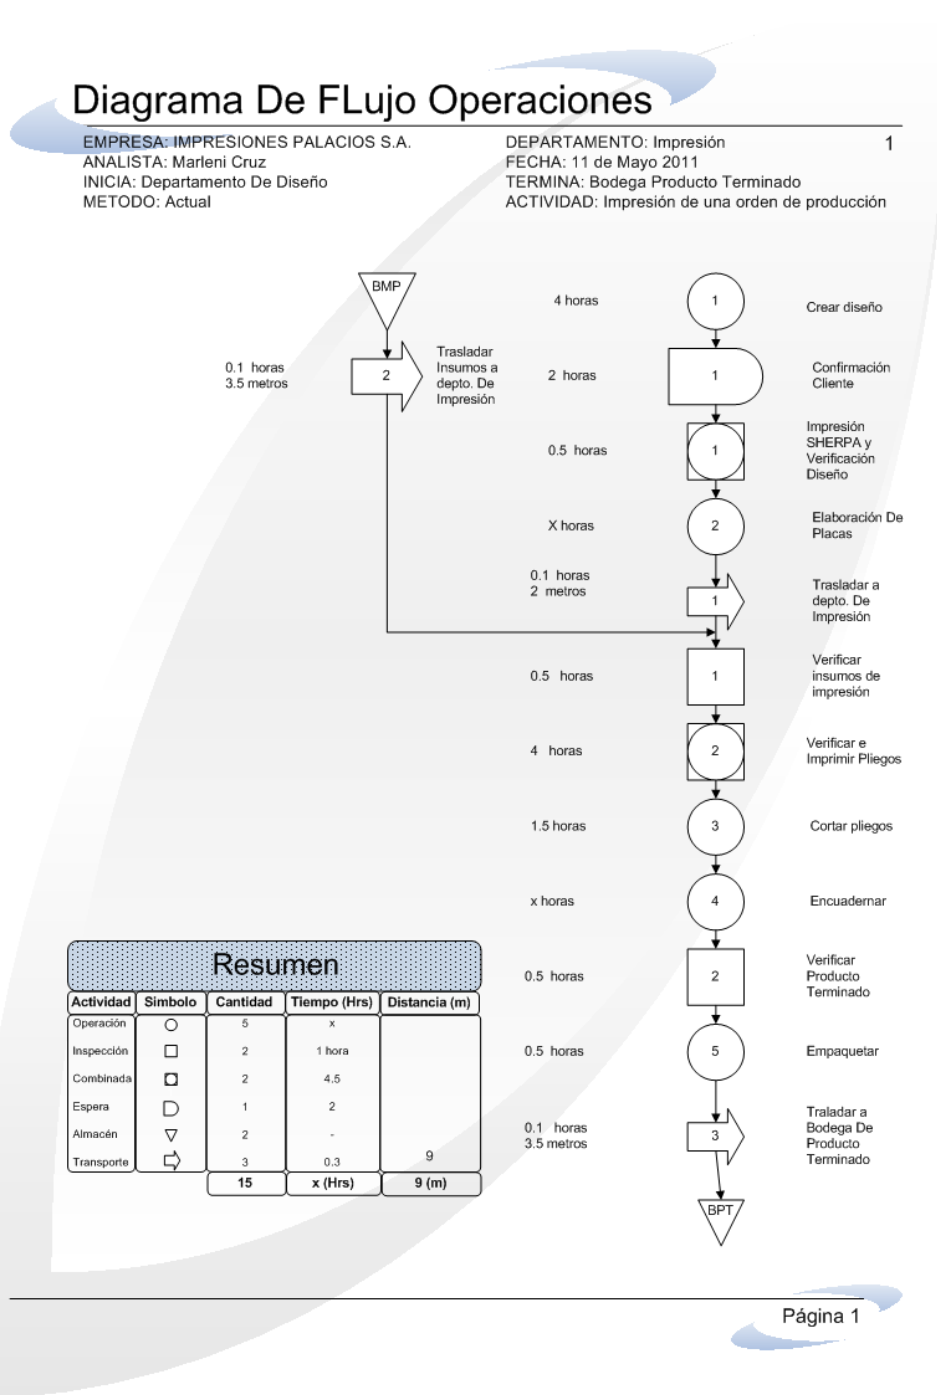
Diagrama De FLujo Operaciones

EMPRESA: IMPRESIONES PALACIOS S.A.
ANALISTA: Marleni Cruz
INICIA: Departamento De Diseño
METODO: Actual

DEPARTAMENTO: Impresión
FECHA: 11 de Mayo 2011
TERMINA: Bodega Producto Terminado
ACTIVIDAD: Impresión de una orden de producción

1

BMP

0.1 horas
3.5 metros

2

Trasladar Insumos a depto. De Impresión

4 horas
1
Crear diseño

2 horas
1
Confirmación Cliente

0.5 horas
1
Impresión SHERPA y Verificación Diseño

X horas
2
Elaboración De Placas

0.1 horas
2 metros
1
Trasladar a depto. De Impresión

0.5 horas
1
Verificar insumos de impresión

4 horas
2
Verificar e Imprimir Pliegos

1.5 horas
3
Cortar pliegos

x horas
4
Encuadernar

0.5 horas
2
Verificar Producto Terminado

0.5 horas
5
Empaquetar

0.1 horas
3.5 metros
3
Traladar a Bodega De Producto Terminado

BPT

Resumen

| Actividad | Simbolo | Cantidad | Tiempo (Hrs) | Distancia (m) |
|---|---|---|---|---|
| Operación | ○ | 5 | x | |
| Inspección | □ | 2 | 1 hora | |
| Combinada | | 2 | 4.5 | |
| Espera | D | 1 | 2 | |
| Almacén | ▽ | 2 | - | |
| Transporte | ⇨ | 3 | 0.3 | 9 |
| | | 15 | x (Hrs) | 9 (m) |

Página 1